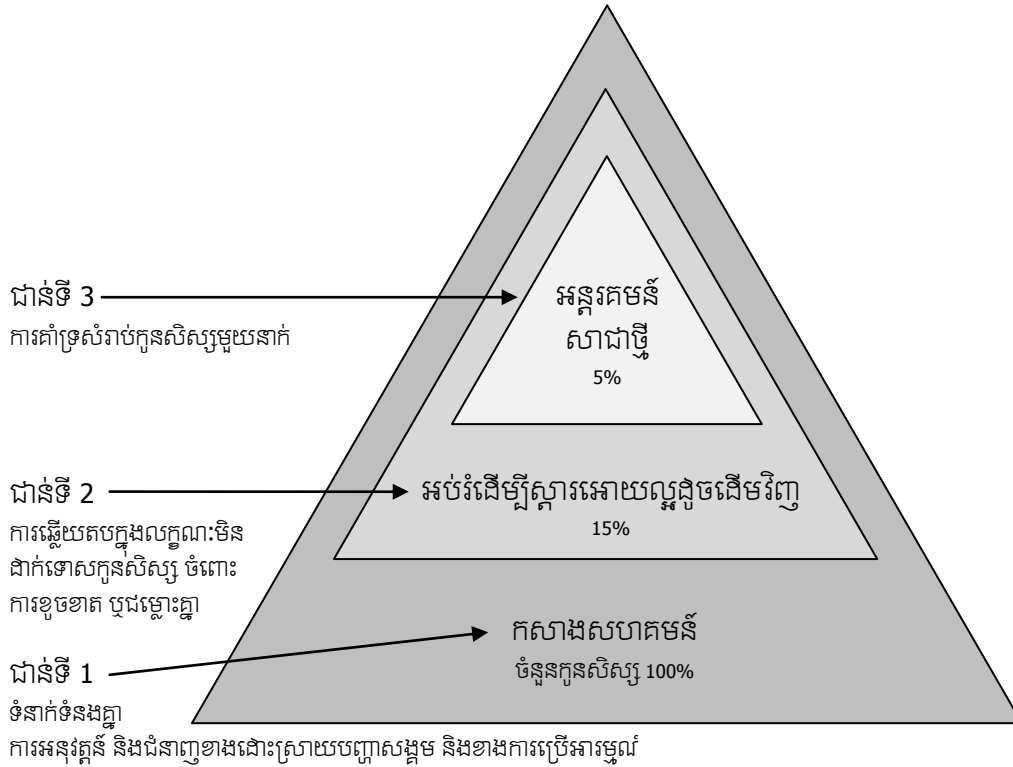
ជាន់ទី 3
ការគាំទ្រសំរាប់កូនសិស្សម្នាក់

អន្តរាគមន៍
សាជាថ្មី
5%

ជាន់ទី 2
ការឆ្លើយតបក្នុងលក្ខណៈមិនដាក់ទោសកូនសិស្ស ចំពោះការខូចខាត ឬជម្លោះគ្នា

អប់រំដើម្បីស្តារអោយល្អដូចដើមវិញ
15%

កសាងសហគមន៍
ចំនួនកូនសិស្ស 100%

ជាន់ទី 1
ទំនាក់ទំនងគ្នា
ការអនុវត្តន៍ និងជំនាញខាងដោះស្រាយបញ្ហាសង្គម និងខាងការប្រើអារម្មណ៍